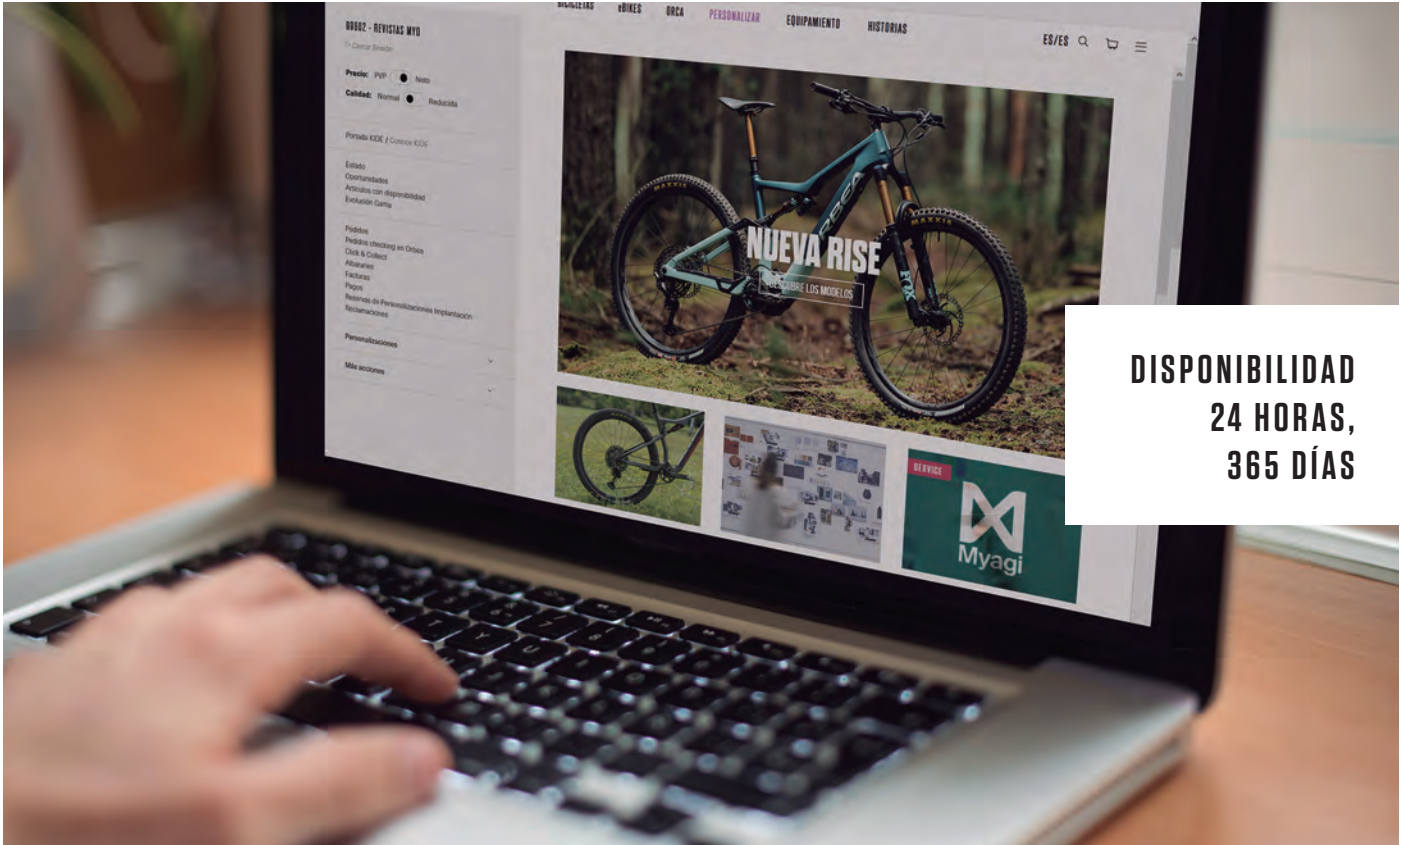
BICICLETAS eBIKES ORCA PERSONALIZAR EQUIPAMIENTO HISTORIAS

ES/ES

08602 - REVISTAS MYO

Cerrar Sesión

Precio: PVP Neto

Calidad: Normal Reducida

Portada KIDE / Contexto KIDE

Estado
Oportunidades
Artículos con disponibilidad
Evolución Gama

Pedidos
Pedidos checking en Orbea
Click & Collect
Albaranes
Facturas
Pagos
Reservas de Personalizaciones Implantación
Reclamaciones

Personalizaciones

Más acciones

ORBEA

MAXXIS

FOX

NUEVA RISE

DESCUBRE LOS MODELOS

SERVICE

Myagi

DISPONIBILIDAD 24 HORAS, 365 DÍAS